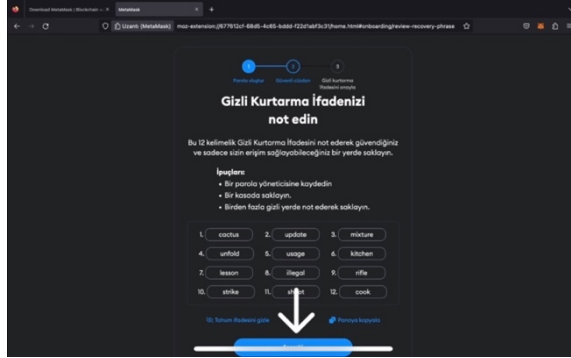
Download MetaMask | Blockchain ... ×
MetaMask
Uzantı (MetaMask) moz-extension://677612cf-68d5-4c65-bddd-f22d1abf3c31/home.html#onboarding/review-recovery-phrase

Parola oluştur
Güvenli cüzdan
Gizli kurtarma İfadesini onayla

Gizli Kurtarma İfadenizi not edin

Bu 12 kelimelik Gizli Kurtarma İfadesini not ederek güvendiğiniz ve sadece sizin erişim sağlayabileceğiniz bir yerde saklayın.

İpuçları:
• Bir parola yöneticisine kaydedin
• Bir kasada saklayın.
• Birden fazla gizli yerde not ederek saklayın.

| | | |
|---|---|---|
| 1. cactus | 2. update | 3. mixture |
| 4. unfold | 5. usage | 6. kitchen |
| 7. lesson | 8. illegal | 9. rifle |
| 10. strike | 11. shoot | 12. cook |

Tümünü ifadesini gizle
Panoya kopyala

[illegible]